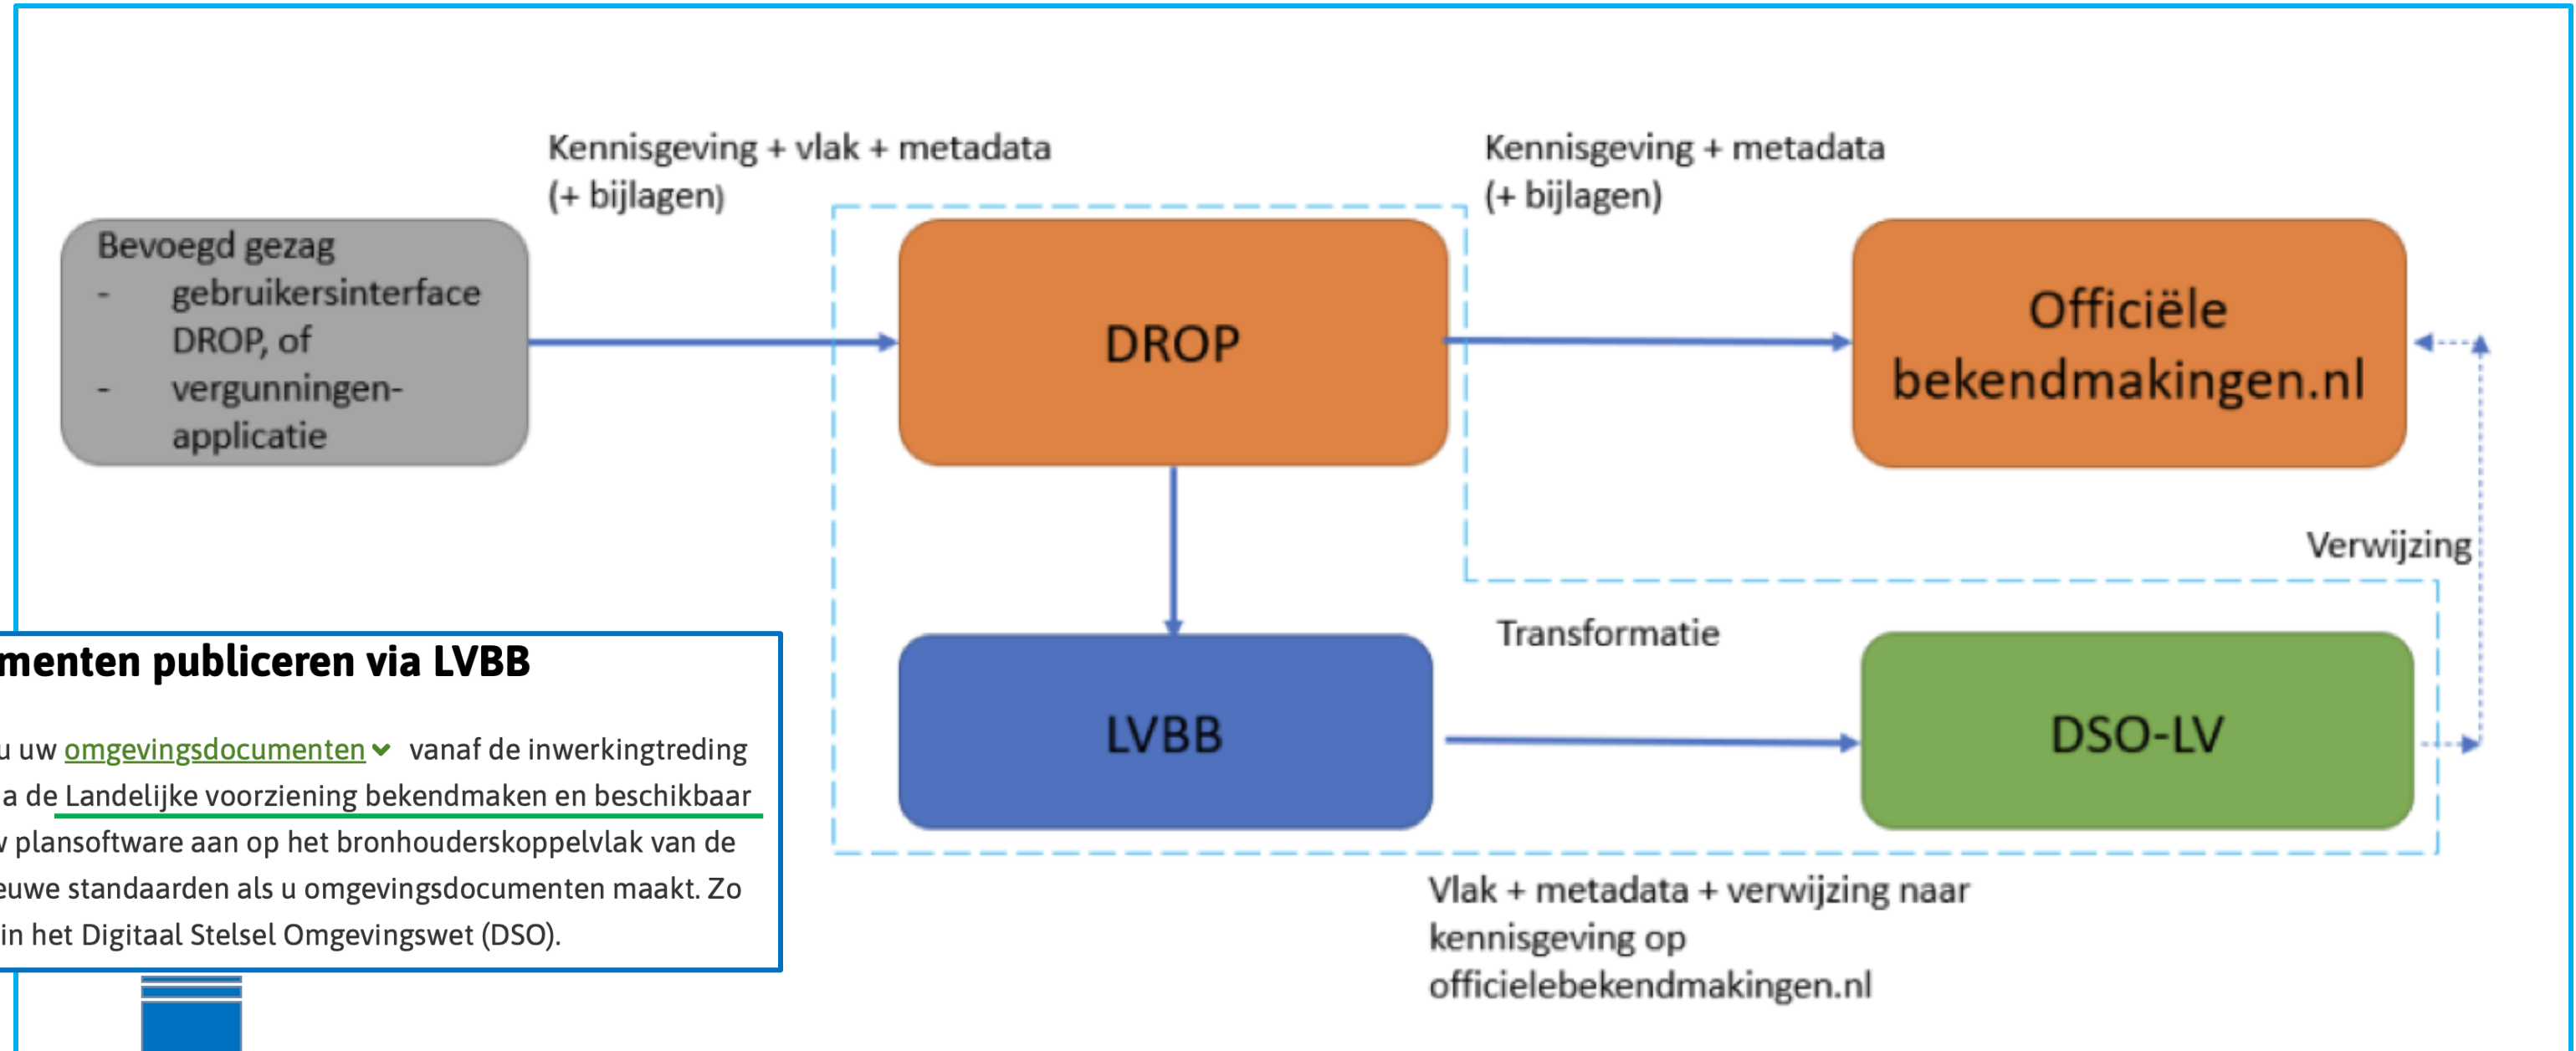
Kennisgeving + vlak + metadata (+ bijlagen)

Kennisgeving + metadata (+ bijlagen)

Bevoegd gezag
- gebruikersinterface DROP, of
- vergunningen-applicatie

DROP

Officiële bekendmakingen.nl

Verwijzing

Transformatie

LVBB

DSO-LV

Vlak + metadata + verwijzing naar kennisgeving op officielebekendmakingen.nl

menten publiceren via LVBB

u uw omgevingsdocumenten vanaf de inwerkingtreding a de Landelijke voorziening bekendmaken en beschikbaar v plansoftware aan op het bronhouderskoppelvlak van de euwe standaarden als u omgevingsdocumenten maakt. Zo in het Digitaal Stelsel Omgevingswet (DSO).